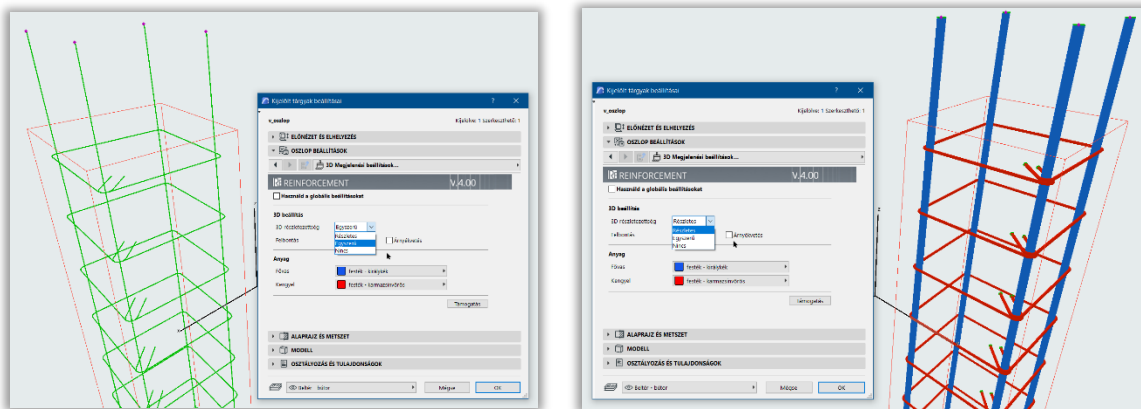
Kijelölt tárgyak beállításai
?
v_oszlop
Kijelölve: 1 Szerkeszthető: 1
ELŐNÉZET ÉS ELHELYEZÉS
OSZLOP BEÁLLÍTÁSOK
3D Megjelenési beállítások...
REINFORCEMENT
V.4.00
Használd a globális beállításokat
3D beállítás
3D részletezettség
Egyszerű
Részletes
Egyszerű
Fekete
Felbontás
Árnyékolás
Anyag
Főváz
festék - királykék
Kengyel
festék - karmazsinvörös
Támogatás
ALAPRAJZ ÉS METSZET
MODELL
OSZTÁLYOZÁS ÉS TULAJDONSÁGOK
Belső - belső
Mégse
OK

Kijelölt tárgyak beállításai
?
v_oszlop
Kijelölve: 1 Szerkeszthető: 1
ELŐNÉZET ÉS ELHELYEZÉS
OSZLOP BEÁLLÍTÁSOK
3D Megjelenési beállítások...
REINFORCEMENT
V.4.00
Használd a globális beállításokat
3D beállítás
3D részletezettség
Részletes
Részletes
Egyszerű
Fekete
Felbontás
Árnyékolás
Anyag
Főváz
festék - királykék
Kengyel
festék - karmazsinvörös
Támogatás
ALAPRAJZ ÉS METSZET
MODELL
OSZTÁLYOZÁS ÉS TULAJDONSÁGOK
Belső - belső
Mégse
OK